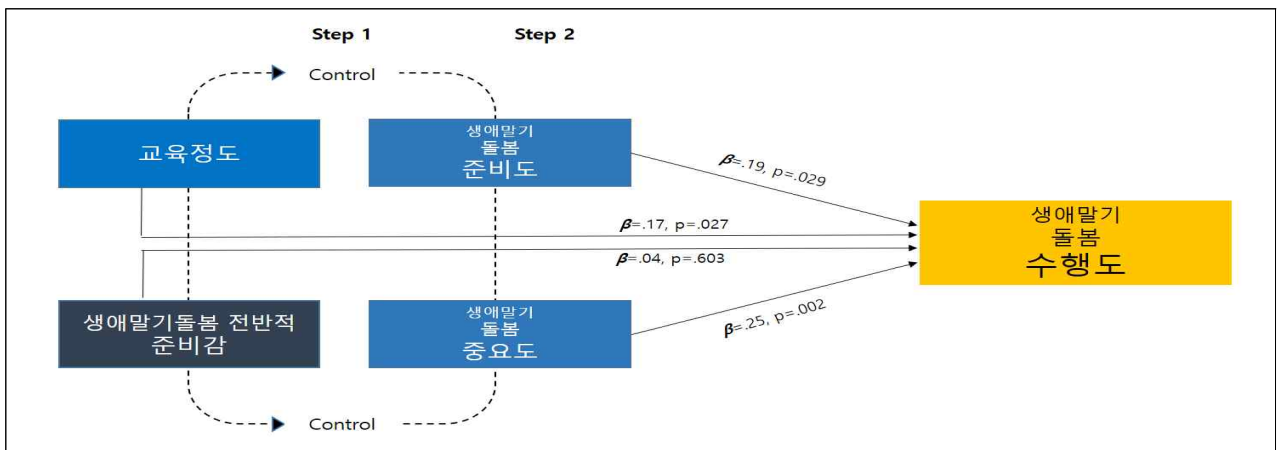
Step 1

Step 2

Control

교육정도

생애말기 돌봄 준비도

$\beta$=.19, p=.029

$\beta$=.17, p=.027

생애말기 돌봄 수행도

$\beta$=.04, p=.603

생애말기돌봄 전반적 준비감

생애말기 돌봄 중요도

$\beta$=.25, p=.002

Control